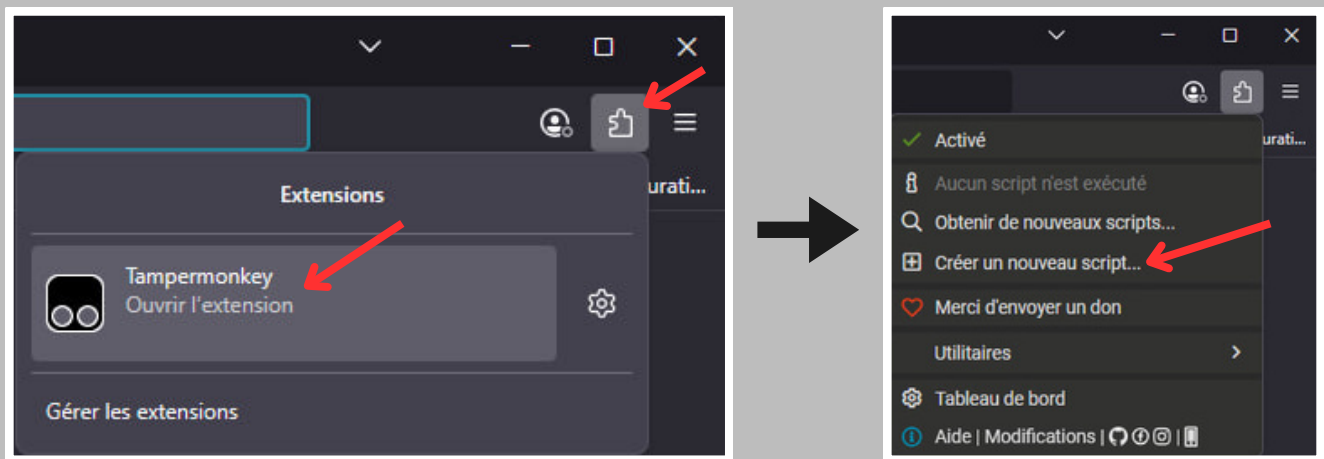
urati...

Extensions

Tampermonkey
Ouvrir l'extension

Gérer les extensions

urati...

Activé

Aucun script n'est exécuté

Obtenir de nouveaux scripts...

Créer un nouveau script...

Merci d'envoyer un don

Utilitaires

Tableau de bord

Aide | Modifications |